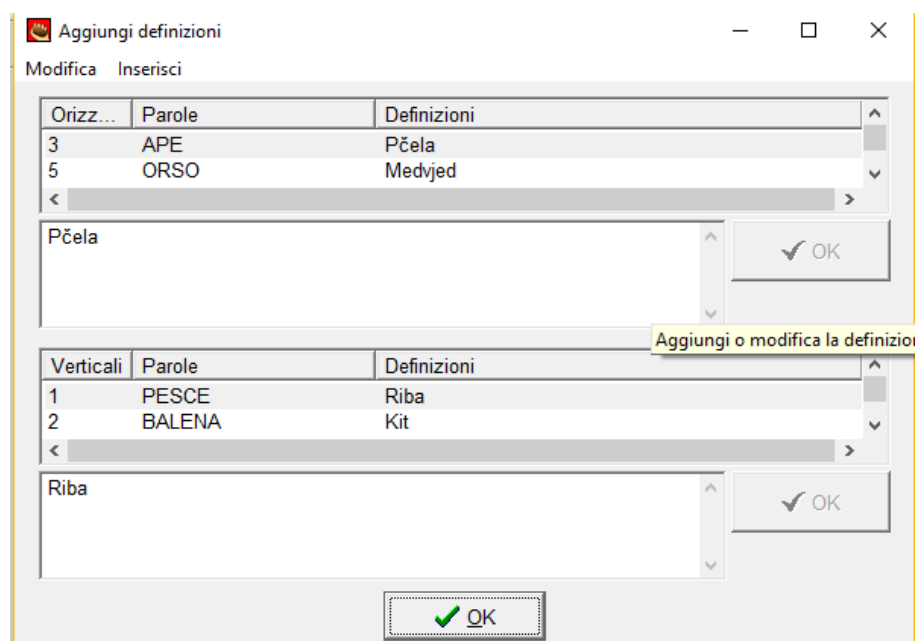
Aggiungi definizioni

Modifica Inserisci

| Orizz... | Parole | Definizioni |
|---|---|---|
| 3 | APE | Pčela |
| 5 | ORSO | Medvjed |

Pčela

OK

Aggiungi o modifica la definizio

| Verticali | Parole | Definizioni |
|---|---|---|
| 1 | PESCE | Riba |
| 2 | BALENA | Kit |

Riba

OK

OK